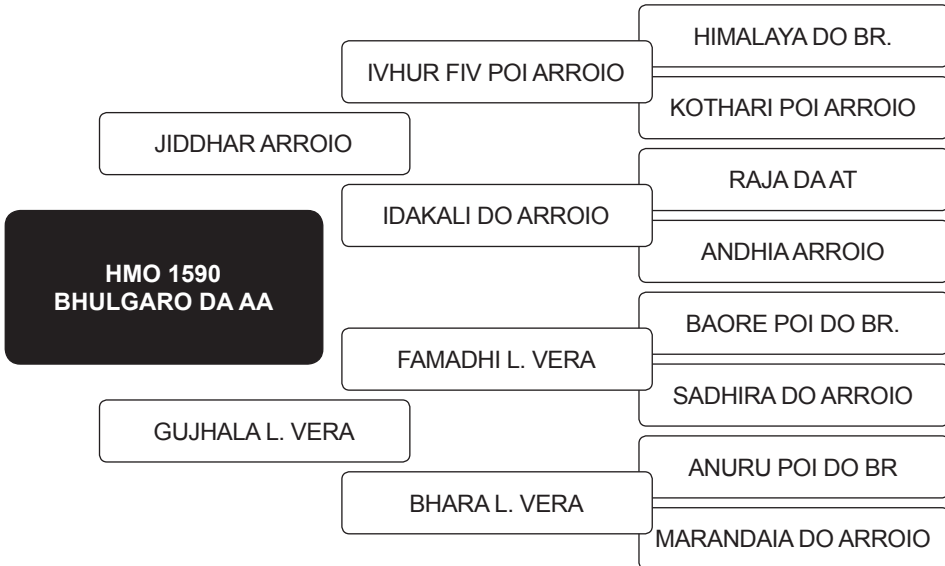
HMO 1590
BHULGARO DA AA

JIDDHAR ARROIO

IVHUR FIV POI ARROIO

HIMALAYA DO BR.

KOTHARI POI ARROIO

IDAKALI DO ARROIO

RAJA DA AT

ANDHIA ARROIO

FAMADHI L. VERA

BAORE POI DO BR.

SADHIRA DO ARROIO

GUJHALA L. VERA

BHARA L. VERA

ANURU POI DO BR

MARANDAIA DO ARROIO